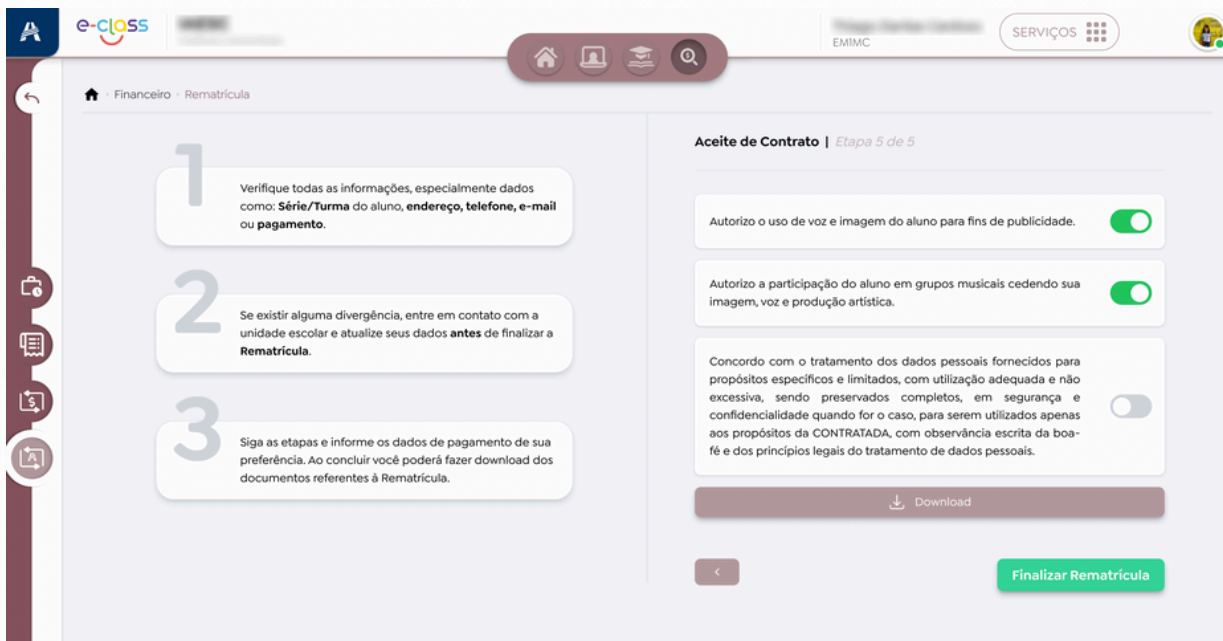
e-class

EMIMC

SERVIÇOS

Financeiro · Rematrícula

1

Verifique todas as informações, especialmente dados como: **Série/Turma** do aluno, **endereço, telefone, e-mail** ou **pagamento**.

2

Se existir alguma divergência, entre em contato com a unidade escolar e atualize seus dados **antes** de finalizar a **Rematrícula**.

3

Siga as etapas e informe os dados de pagamento de sua preferência. Ao concluir você poderá fazer download dos documentos referentes à Rematrícula.

Aceite de Contrato | Etapa 5 de 5

Autorizo o uso de voz e imagem do aluno para fins de publicidade.

Autorizo a participação do aluno em grupos musicais cedendo sua imagem, voz e produção artística.

Concordo com o tratamento dos dados pessoais fornecidos para propósitos específicos e limitados, com utilização adequada e não excessiva, sendo preservados completos, em segurança e confidencialidade quando for o caso, para serem utilizados apenas aos propósitos da CONTRATADA, com observância escrita da boa-fé e dos princípios legais do tratamento de dados pessoais.

Download

<

Finalizar Rematrícula